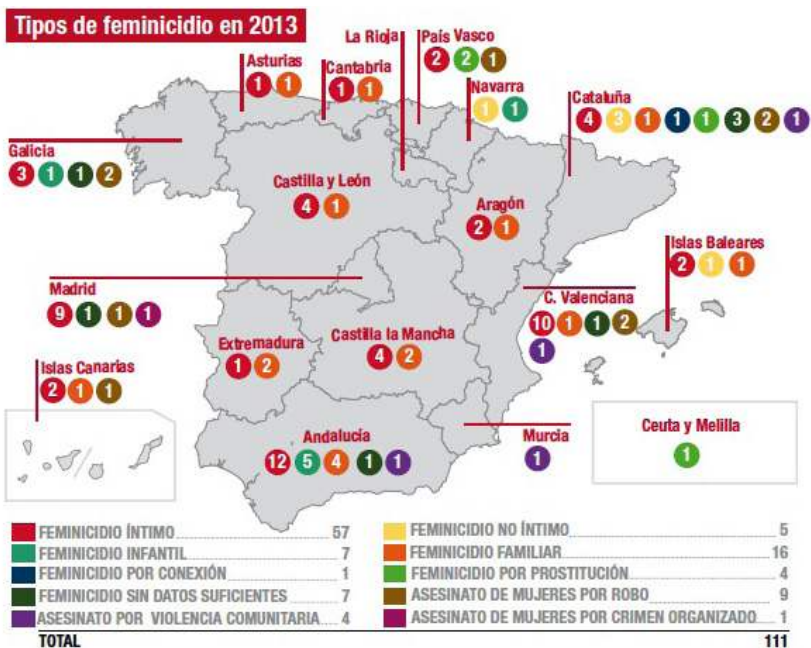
Tipos de feminicidio en 2013

Asturias 1 1

Cantabria 1 1

La Rioja

País Vasco 2 2 1

Navarra 1 1

Cataluña 4 3 1 1 1 3 2 1

Galicia 3 1 1 2

Castilla y León 4 1

Aragón 2 1

Islas Baleares 2 1 1

Madrid 9 1 1 1

C. Valenciana 10 1 1 2 1

Extremadura 1 2

Castilla la Mancha 4 2

Islas Canarias 2 1 1

Andalucía 12 5 4 1 1

Murcia 1

Ceuta y Melilla 1

| | | | |
|---|---|---|---|
| FEMINICIDIO ÍNTIMO | 57 | FEMINICIDIO NO ÍNTIMO | 5 |
| FEMINICIDIO INFANTIL | 7 | FEMINICIDIO FAMILIAR | 16 |
| FEMINICIDIO POR CONEXIÓN | 1 | FEMINICIDIO POR PROSTITUCIÓN | 4 |
| FEMINICIDIO SIN DATOS SUFICIENTES | 7 | ASESINATO DE MUJERES POR ROBO | 9 |
| ASESINATO POR VIOLENCIA COMUNITARIA | 4 | ASESINATO DE MUJERES POR CRIMEN ORGANIZADO | 1 |

TOTAL 111